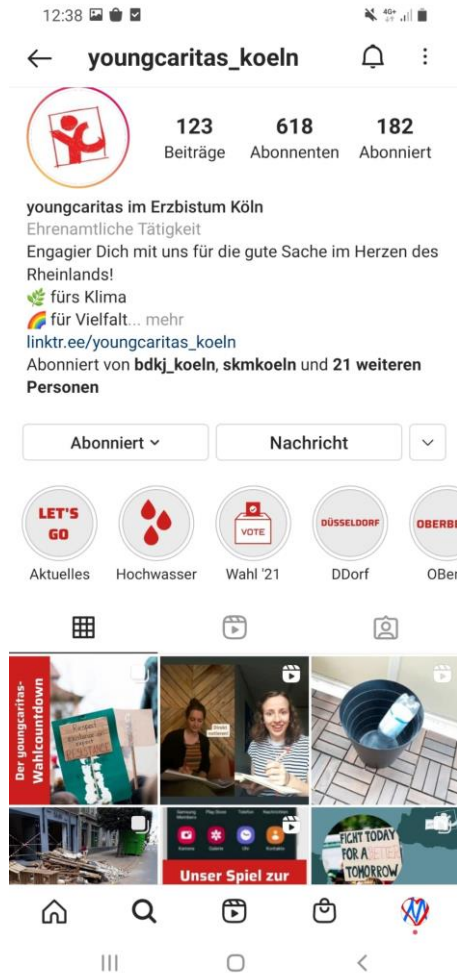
12:38

youngcaritas_koeln

123 Beiträge
618 Abonnenten
182 Abonniert

youngcaritas im Erzbistum Köln
Ehrenamtliche Tätigkeit
Engagier Dich mit uns für die gute Sache im Herzen des Rheinlands!
🌿 fürs Klima
🌈 für Vielfalt... mehr
linktr.ee/youngcaritas_koeln
Abonniert von bdkj_koeln, skmkoeln und 21 weiteren Personen

Abonniert
Nachricht

LET'S GO
Aktuelles
Hochwasser
VOTE
Wahl '21
DÜSSELDORF
DDorf
OBERB
OBer

Der youngcaritas-Wahlcountdown
Unser Spiel zur
FIGHT TODAY FOR A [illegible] TOMORROW